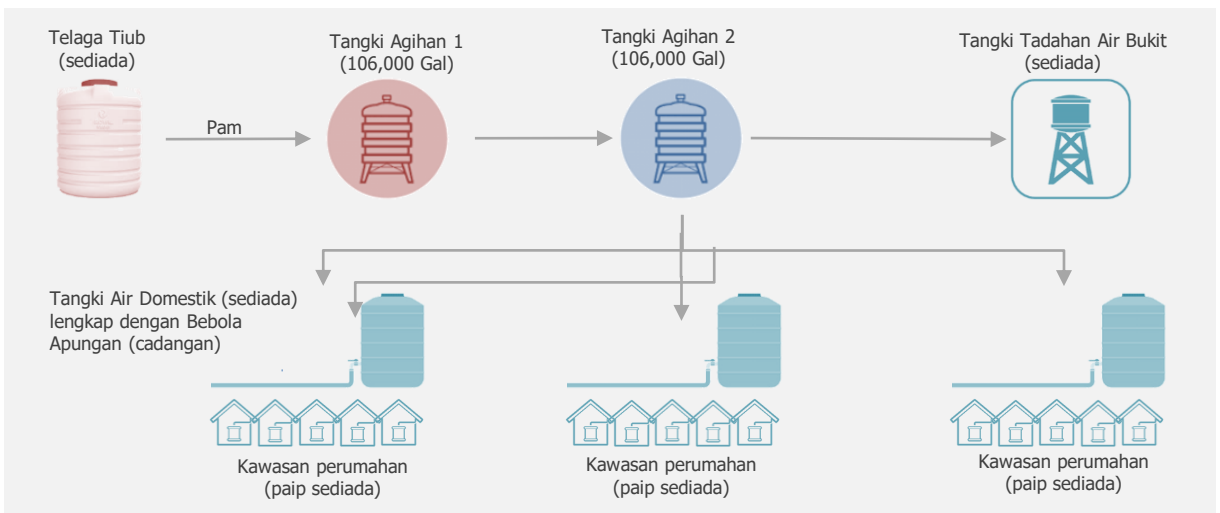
Telaga Tiub
(sediada)

Pam

Tangki Agihan 1
(106,000 Gal)

Tangki Agihan 2
(106,000 Gal)

Tangki Tadahan Air Bukit
(sediada)

Tangki Air Domestik (sediada) lengkap dengan Bebola Apungan (cadangan)

Kawasan perumahan
(paip sediada)

Kawasan perumahan
(paip sediada)

Kawasan perumahan
(paip sediada)